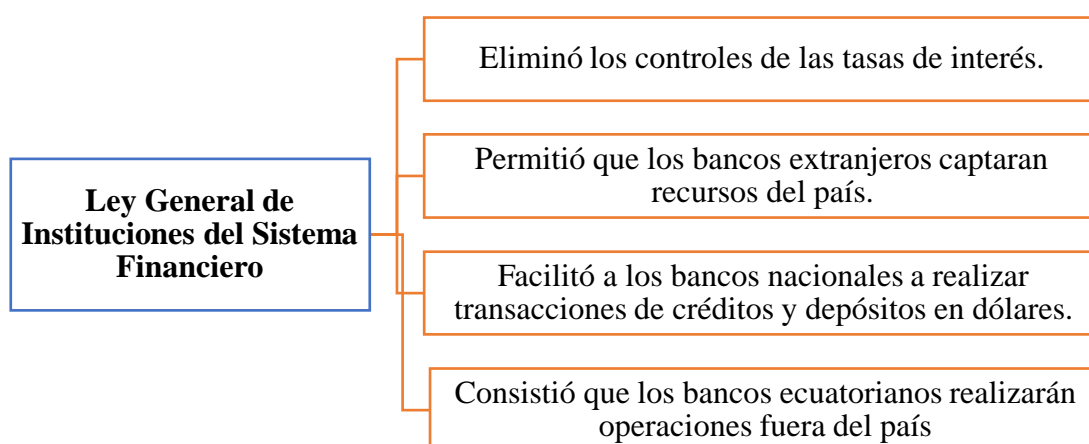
Ley General de Instituciones del Sistema Financiero

Eliminó los controles de las tasas de interés.

Permitió que los bancos extranjeros captaran recursos del país.

Facilitó a los bancos nacionales a realizar transacciones de créditos y depósitos en dólares.

Consistió que los bancos ecuatorianos realizarán operaciones fuera del país